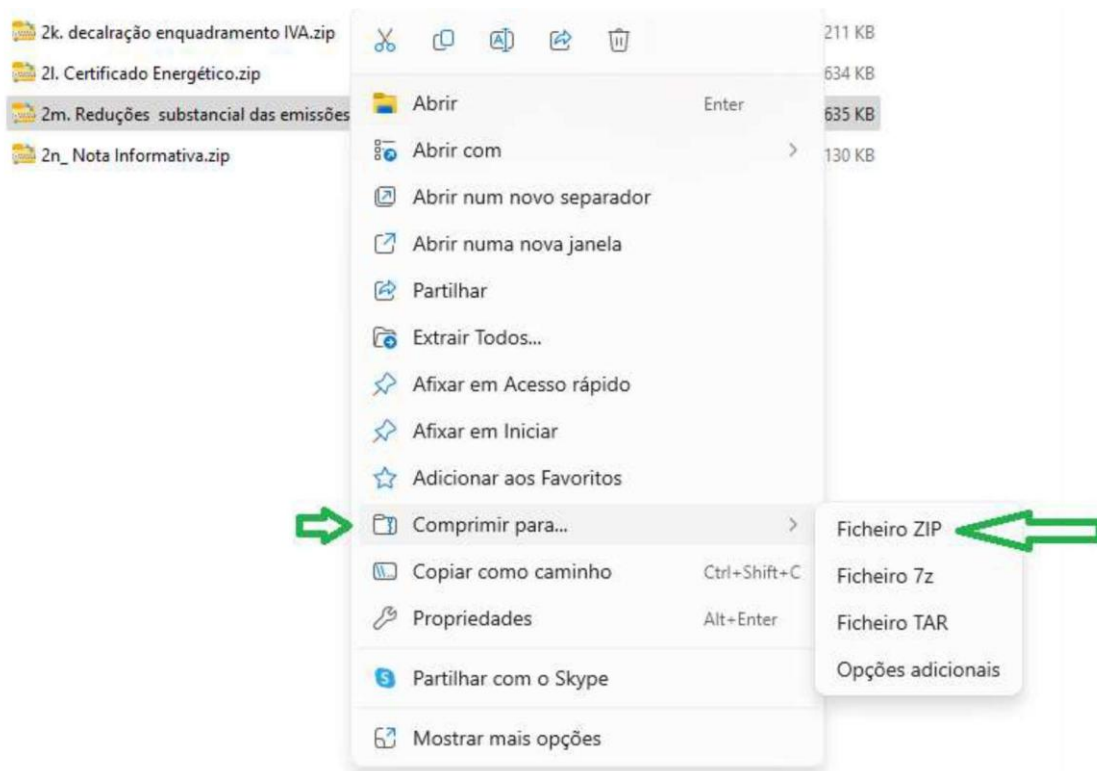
2k. decalração enquadramento IVA.zip
211 KB

2l. Certificado Energético.zip
634 KB

2m. Reduções substancial das emissões
635 KB

2n_ Nota Informativa.zip
130 KB

Abrir
Enter

Abrir com

Abrir num novo separador

Abrir numa nova janela

Partilhar

Extrair Todos...

Afixar em Acesso rápido

Afixar em Iniciar

Adicionar aos Favoritos

Comprimir para...

Copiar como caminho
Ctrl+Shift+C

Propriedades
Alt+Enter

Partilhar com o Skype

Mostrar mais opções

Ficheiro ZIP

Ficheiro 7z

Ficheiro TAR

Opções adicionais